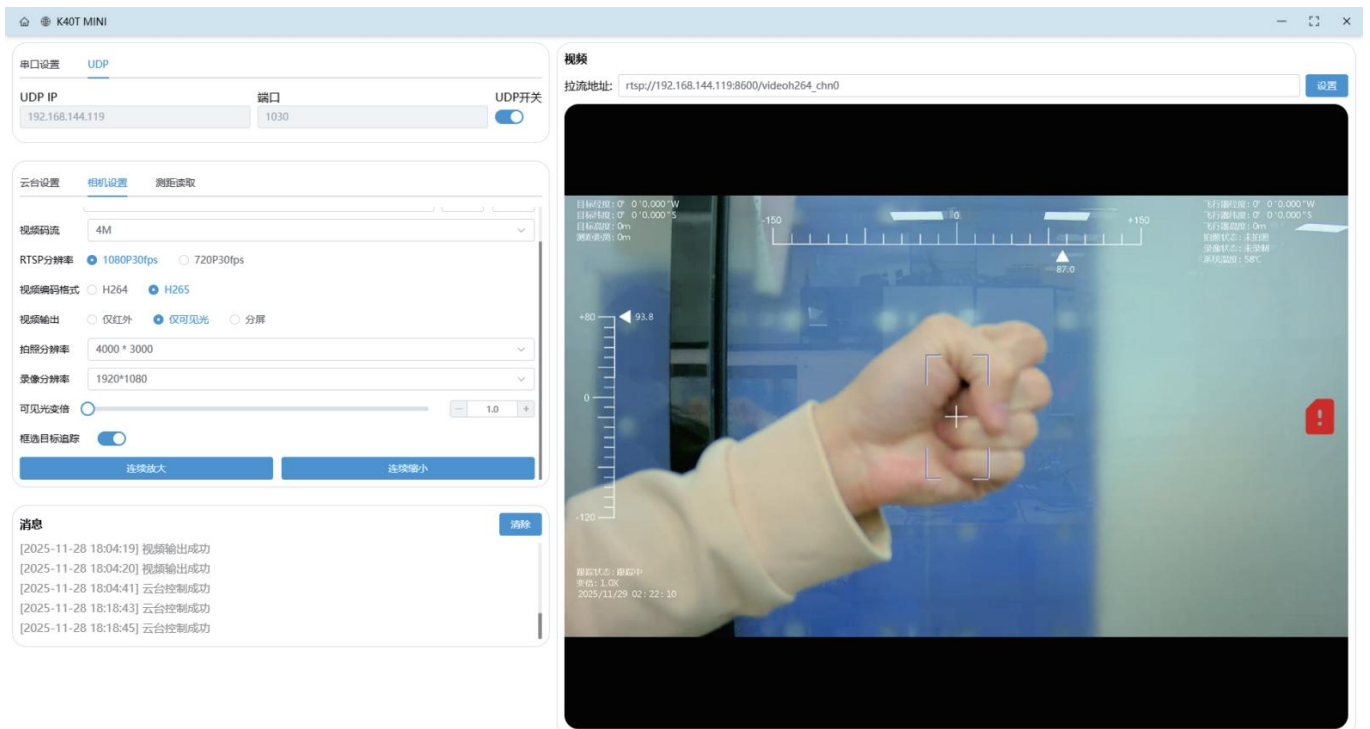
K40T MINI

串口设置 UDP

UDP IP
192.168.144.119

端口
1030

UDP开关

云台设置 相机设置 测距读取

视频码流 4M

RTSP分辨率 1080P30fps 720P30fps

视频编码格式 H264 H265

视频输出 仅红外 仅可见光 分屏

拍照分辨率 4000 * 3000

录像分辨率 1920*1080

可见光变倍 1.0

框选目标追踪

连续放大 连续缩小

消息 清除

[2025-11-28 18:04:19] 视频输出成功
[2025-11-28 18:04:20] 视频输出成功
[2025-11-28 18:04:41] 云台控制成功
[2025-11-28 18:18:43] 云台控制成功
[2025-11-28 18:18:45] 云台控制成功

视频

拉流地址: rtsp://192.168.144.119:8600/videoh264_chn0 设置

目标经度: 0° 0'0.000"W
目标纬度: 0° 0'0.000"S
目标高度: 0m
测距距离: 0m

-150 0 +150
87.0

飞行器经度: 0° 0'0.000"W
飞行器纬度: 0° 0'0.000"S
飞行器高度: 0m
拍照状态: 未拍照
录像状态: 未录制
系统温度: 58°C

+80 93.8
0
-120

跟踪状态: 跟踪中
变倍: 1.0X
2025/11/29 02:22:10